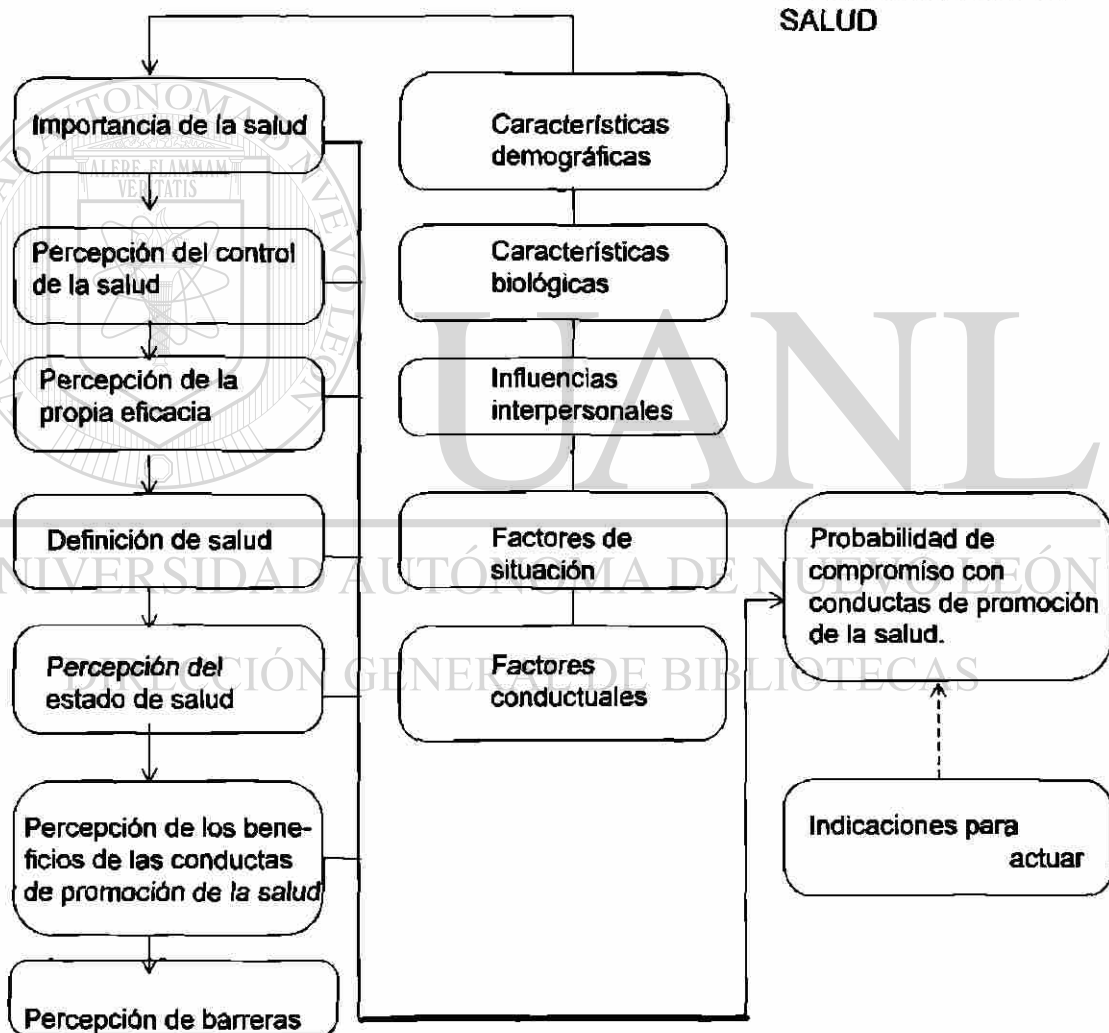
SALUD

Importancia de la salud

Percepción del control de la salud

Percepción de la propia eficacia

Definición de salud

Percepción del estado de salud

Percepción de los beneficios de las conductas de promoción de la salud

Percepción de barreras

Características demográficas

Características biológicas

Influencias interpersonales

Factores de situación

Factores conductuales

Probabilidad de compromiso con conductas de promoción de la salud.

Indicaciones para actuar

UNIVERSIDAD AUTÓNOMA DE NUEVO LEÓN

DIRECCIÓN GENERAL DE BIBLIOTECAS

UANL

ALERE FLAMMAM VERITATIS